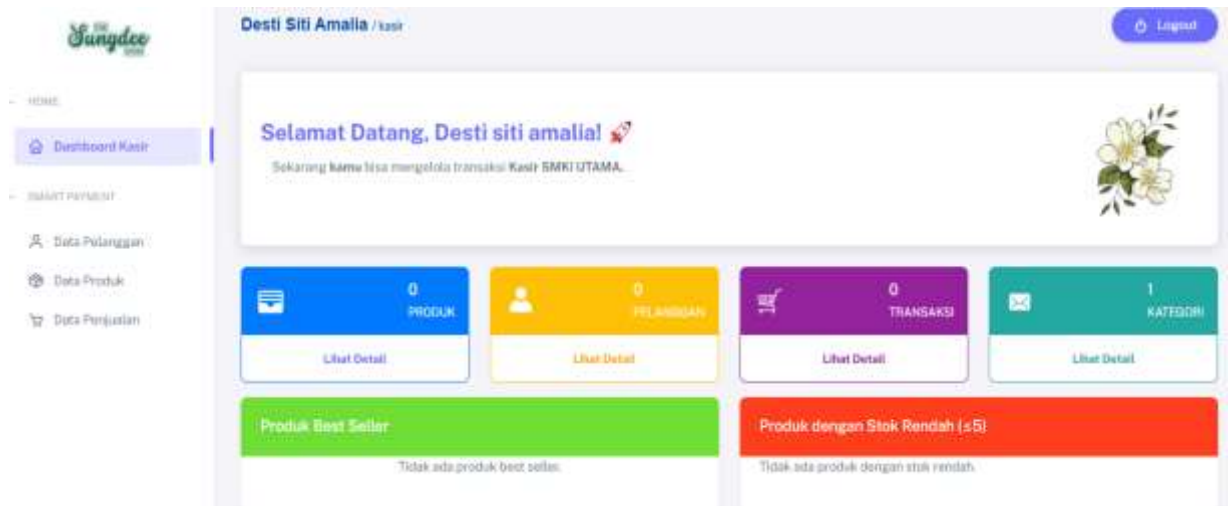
Sungdee

HOME

Dashboard Kasir

SMART PAYMENT

Data Pelanggan

Data Produk

Data Penjualan

Desti Siti Amalia / kasir

Logout

Selamat Datang, Desti siti amalia!

Sekarang kamu bisa mengelola transaksi Kasir SMKI UTAMA.

0
PRODUK

Lihat Detail

0
PELANGGAN

Lihat Detail

0
TRANSAKSI

Lihat Detail

1
KATEGORI

Lihat Detail

Produk Best Seller

Tidak ada produk best seller.

Produk dengan Stok Rendah (≤5)

Tidak ada produk dengan stok rendah.